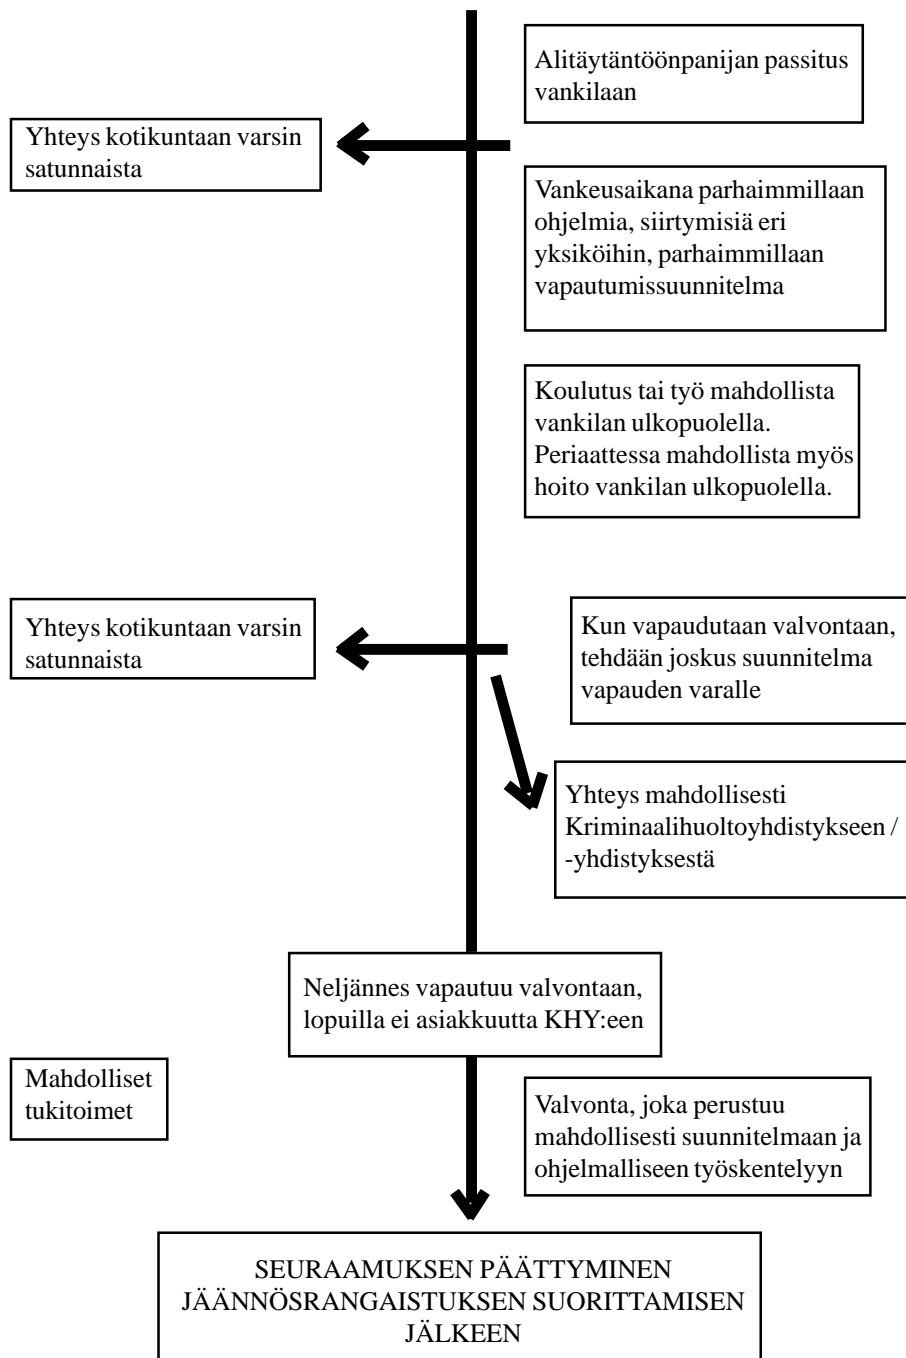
Alitäytäntöönpanijan passitus vankilaan

Yhteys kotikuntaan varsin satunnaista

Vankeusaikana parhaimmillaan ohjelmia, siirtymisiä eri yksiköihin, parhaimmillaan vapautumissuunnitelma

Koulutus tai työ mahdollista vankilan ulkopuolella. Periaattessa mahdollista myös hoito vankilan ulkopuolella.

Yhteys kotikuntaan varsin satunnaista

Kun vapaudutaan valvontaan, tehdään joskus suunnitelma vapauden varalle

Yhteys mahdollisesti Kriminaalihuoltoyhdistykseen / -yhdistyksestä

Neljännes vapautuu valvontaan, lopuilla ei asiakkuutta KHY:een

Mahdolliset tukitoimet

Valvonta, joka perustuu mahdollisesti suunnitelmaan ja ohjelmalliseen työskentelyyn

SEURAAMUKSEN PÄÄTTYMINEN JÄÄNNÖSRANGAISTUKSEN SUORITTAMISEN JÄLKEEN